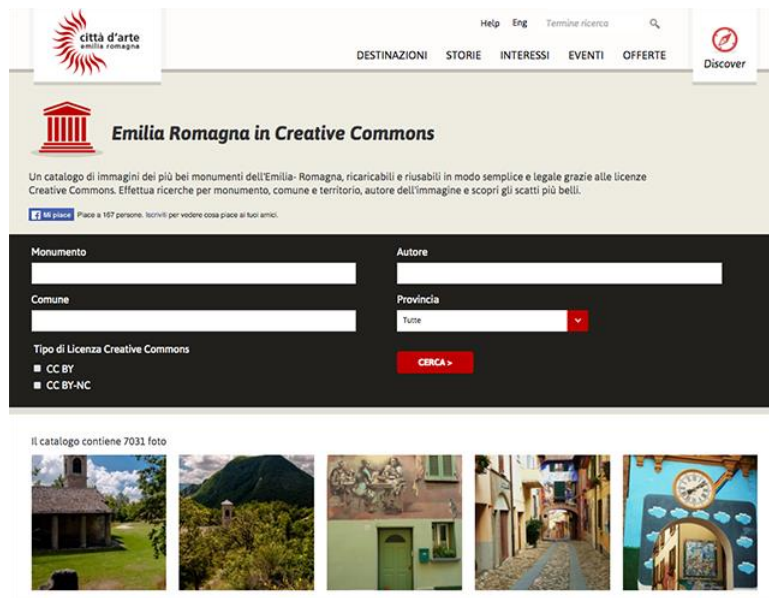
città d'arte
emilia romagna

Help Eng Termine ricerca

DESTINAZIONI STORIE INTERESSI EVENTI OFFERTE

Discover

Emilia Romagna in Creative Commons

Un catalogo di immagini dei più bei monumenti dell'Emilia- Romagna, ricaricabili e riusabili in modo semplice e legale grazie alle licenze Creative Commons. Effettua ricerche per monumento, comune e territorio, autore dell'immagine e scopri gli scatti più belli.

Mi piace Piace a 167 persone. Iscriviti per vedere cosa piace ai tuoi amici.

Monumento

Autore

Comune

Provincia

Tutte

Tipo di Licenza Creative Commons

CC BY

CC BY-NC

CERCA >

Il catalogo contiene 7031 foto